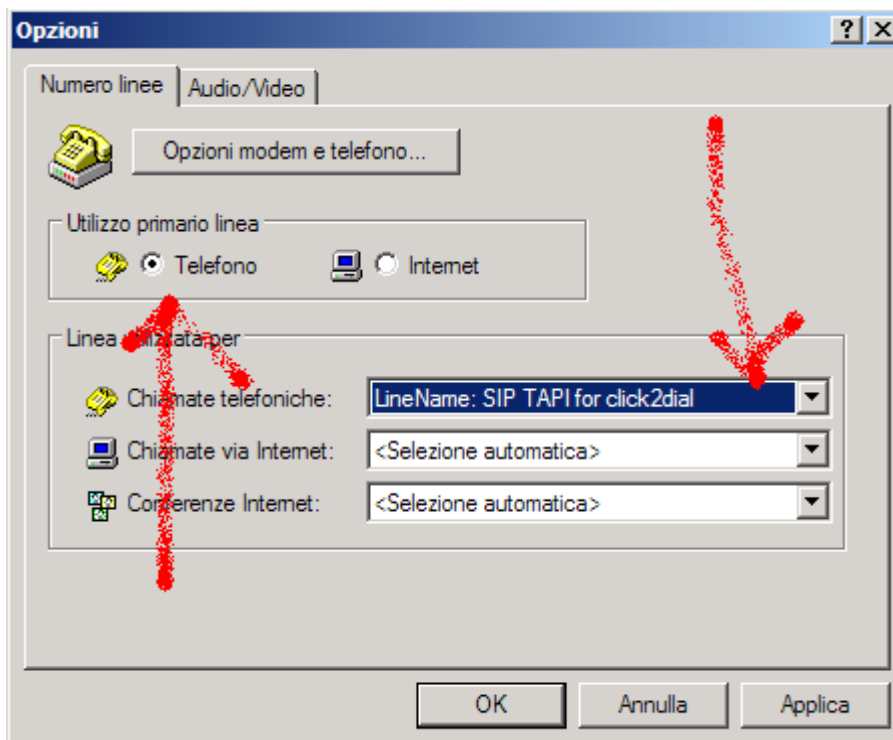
Opzioni
? X
Numero linee
Audio/Video
Opzioni modem e telefono...
Utilizzo primario linea
Telefono
Internet
Linea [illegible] per
Chiamate telefoniche:
LineName: SIP TAPI for click2dial
Chiamate via Internet:
<Selezione automatica>
Conferenze Internet:
<Selezione automatica>
OK
Annulla
Applica